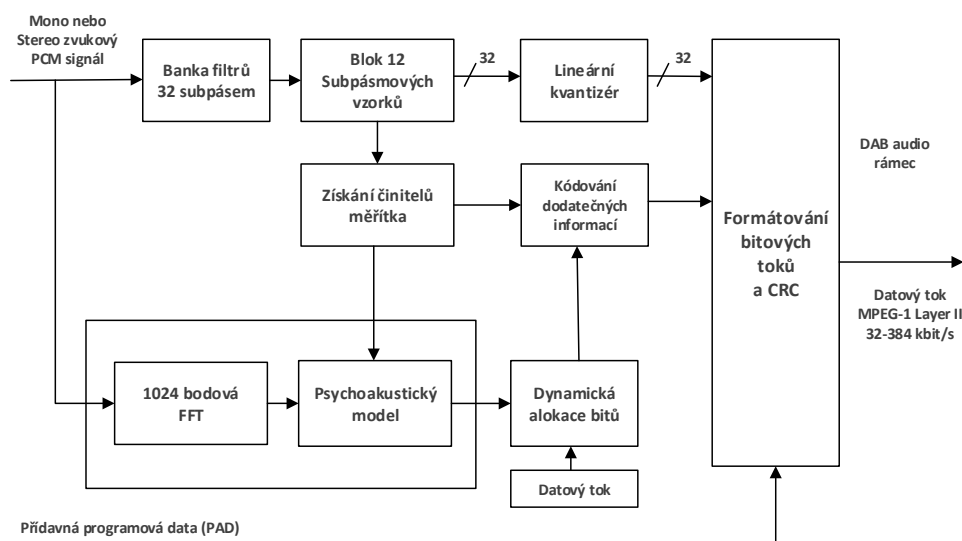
Mono nebo Stereo zvukový PCM signál

Banka filtrů 32 subpásem

Blok 12 Subpásmových vzorků

32

Lineární kvantizér

32

Formátování bitových toků a CRC

DAB audio rámec

Získání činitelů měřítka

Kódování dodatečných informací

Datový tok MPEG-1 Layer II 32-384 kbit/s

1024 bodová FFT

Psychoakustický model

Dynamická alokace bitů

Datový tok

Přídavná programová data (PAD)